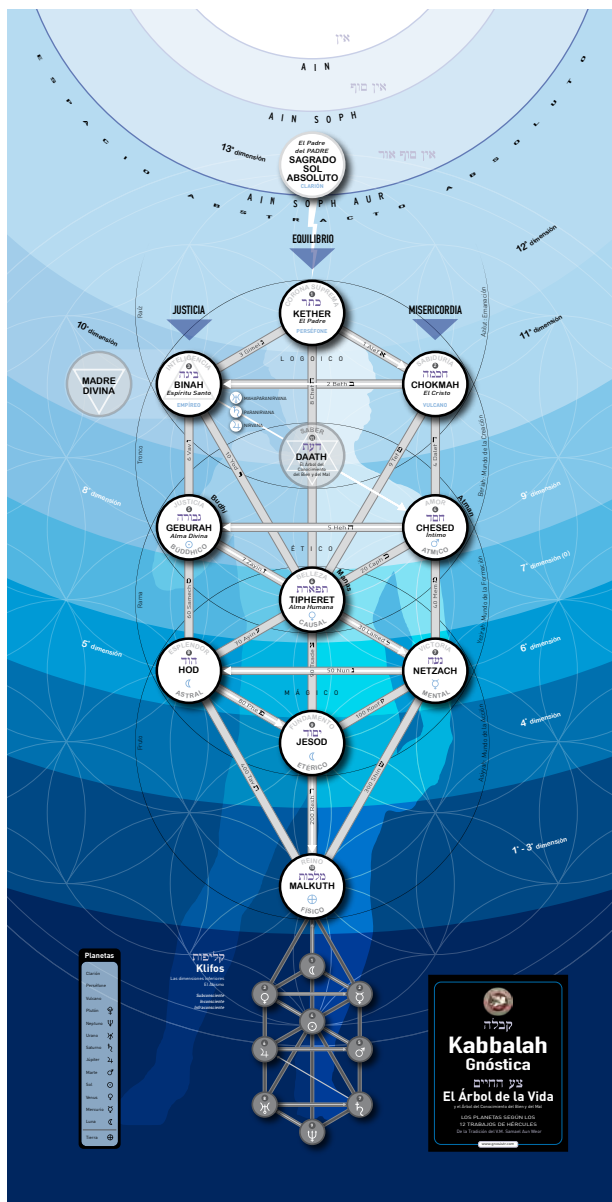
אין
AIN
אין סוף
AIN SOPH
אין סוף אור
AIN SOPH AUR
ESPACIO ABSTRACTO ABSOLUTO

13ª dimensión
El Padre del PADRE
SAGRADO SOL ABSOLUTO
CLARIÓN

EQUILIBRIO
12ª dimensión
JUSTICIA
MISERICORDIA
10ª dimensión
11ª dimensión

KETHER
כתר
El Padre
PERSÉFONE

LOGOICO

BINAH
בינה
Espíritu Santo
EMPÍREO

CHOKMAH
חכמה
El Cristo
VULCANO

MADRE DIVINA

3 Gimel
1 Aleph
2 Beth
6 Vav
4 Daleth
10 Yod
9 Teth

SABER
DAATH
דעת
El Árbol del Conocimiento del Bien y del Mal

8ª dimensión
9ª dimensión
Buddhi
Atman

GEBURAH
גבורה
Alma Divina
BUDDHICO

CHESED
חסד
Íntimo
ATMICO

5 Heh
ÉTICO
7 Zayin
20 Caph
Manas

TIPHERET
תפארת
Alma Humana
CAUSAL

7ª dimensión
60 Samech
40 Mem
6ª dimensión
5ª dimensión

HOD
הוד
ASTRAL

NETZACH
נצח
MENTAL

70 Ayin
30 Lamed
50 Nun
MÁGICO
80 Peh
100 Koph

JESOD
יסוד
ETÉRICO

4ª dimensión
400 Tau
300 Shin
200 Resh
1ª - 3ª dimensión

MALKUTH
מלכות
FÍSICO

Planetas
Tierra
Luna
Mercurio
Venus
Sol
Marte
Júpiter
Saturno
Urano
Neptuno
Plutón
Vulcano
Perséfone
Clarión

קליפות
Klifos
Las dimensiones inferiores
El Abismo

קבלה
Kabbalah Gnóstica
עץ החיים
El Árbol de la Vida
y el Árbol del Conocimiento del Bien y del Mal
LOS PLANETAS SEGÚN LOS 12 TRABAJOS DE HÉRCULES
De la Tradición del V.M. Samael Aun Weor